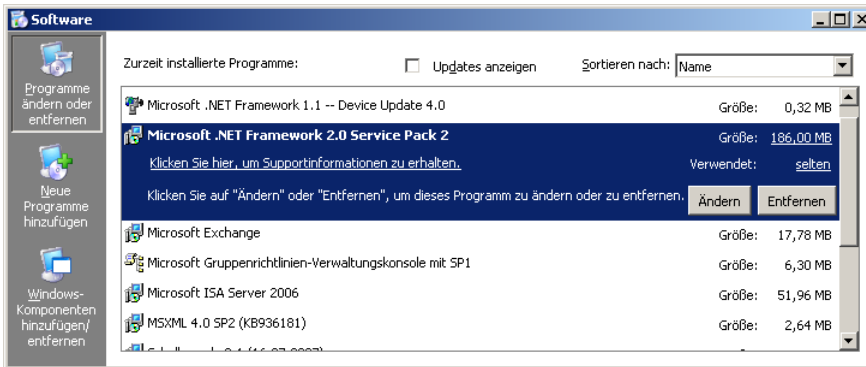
Software

Programme ändern oder entfernen

Neue Programme hinzufügen

Windows-Komponenten hinzufügen/entfernen

Zurzeit installierte Programme:

Updates anzeigen

Sortieren nach: Name

Microsoft .NET Framework 1.1 -- Device Update 4.0 Größe: 0,32 MB

Microsoft .NET Framework 2.0 Service Pack 2 Größe: 186,00 MB

Klicken Sie hier, um Supportinformationen zu erhalten. Verwendet: selten

Klicken Sie auf "Ändern" oder "Entfernen", um dieses Programm zu ändern oder zu entfernen. Ändern Entfernen

Microsoft Exchange Größe: 17,78 MB

Microsoft Gruppenrichtlinien-Verwaltungskonsole mit SP1 Größe: 6,30 MB

Microsoft ISA Server 2006 Größe: 51,96 MB

MSXML 4.0 SP2 (KB936181) Größe: 2,64 MB

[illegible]